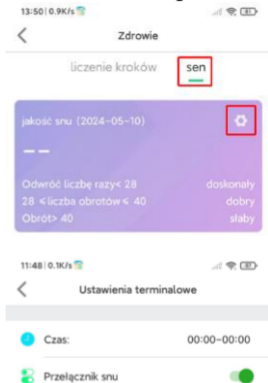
13:50 | 0.9K/s

Zdrowie

liczenie kroków sen

jakość snu (2024-05-10)

– –

Odwróć liczbę razy< 28 doskonały
28 ≤liczba obrotów ≤ 40 dobry
Obrót> 40 słaby

11:48 | 0.1K/s

Ustawienia terminalowe

Czas: 00:00~00:00

Przełącznik snu